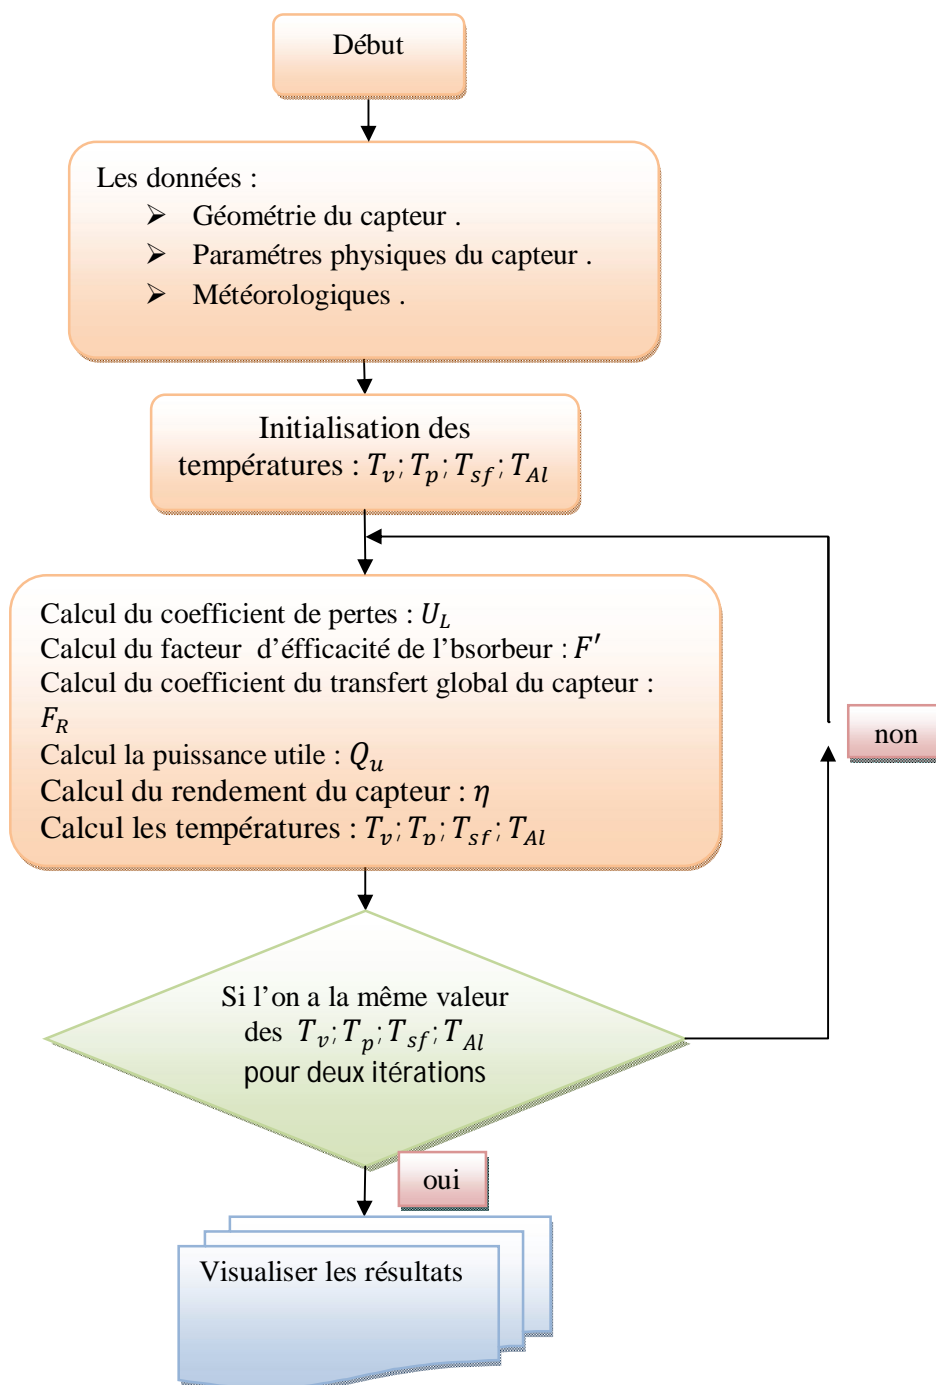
Début

Les données :
➢ Géométrie du capteur .
➢ Paramétres physiques du capteur .
➢ Météorologiques .

Initialisation des températures : $T_v; T_p; T_{sf}; T_{Al}$

Calcul du coefficient de pertes : $U_L$
Calcul du facteur d'éfficacité de l'bsorbeur : $F'$
Calcul du coefficient du transfert global du capteur : $F_R$
Calcul la puissance utile : $Q_u$
Calcul du rendement du capteur : $\eta$
Calcul les températures : $T_v; T_p; T_{sf}; T_{Al}$

non

Si l'on a la même valeur des $T_v; T_p; T_{sf}; T_{Al}$ pour deux itérations

oui

Visualiser les résultats